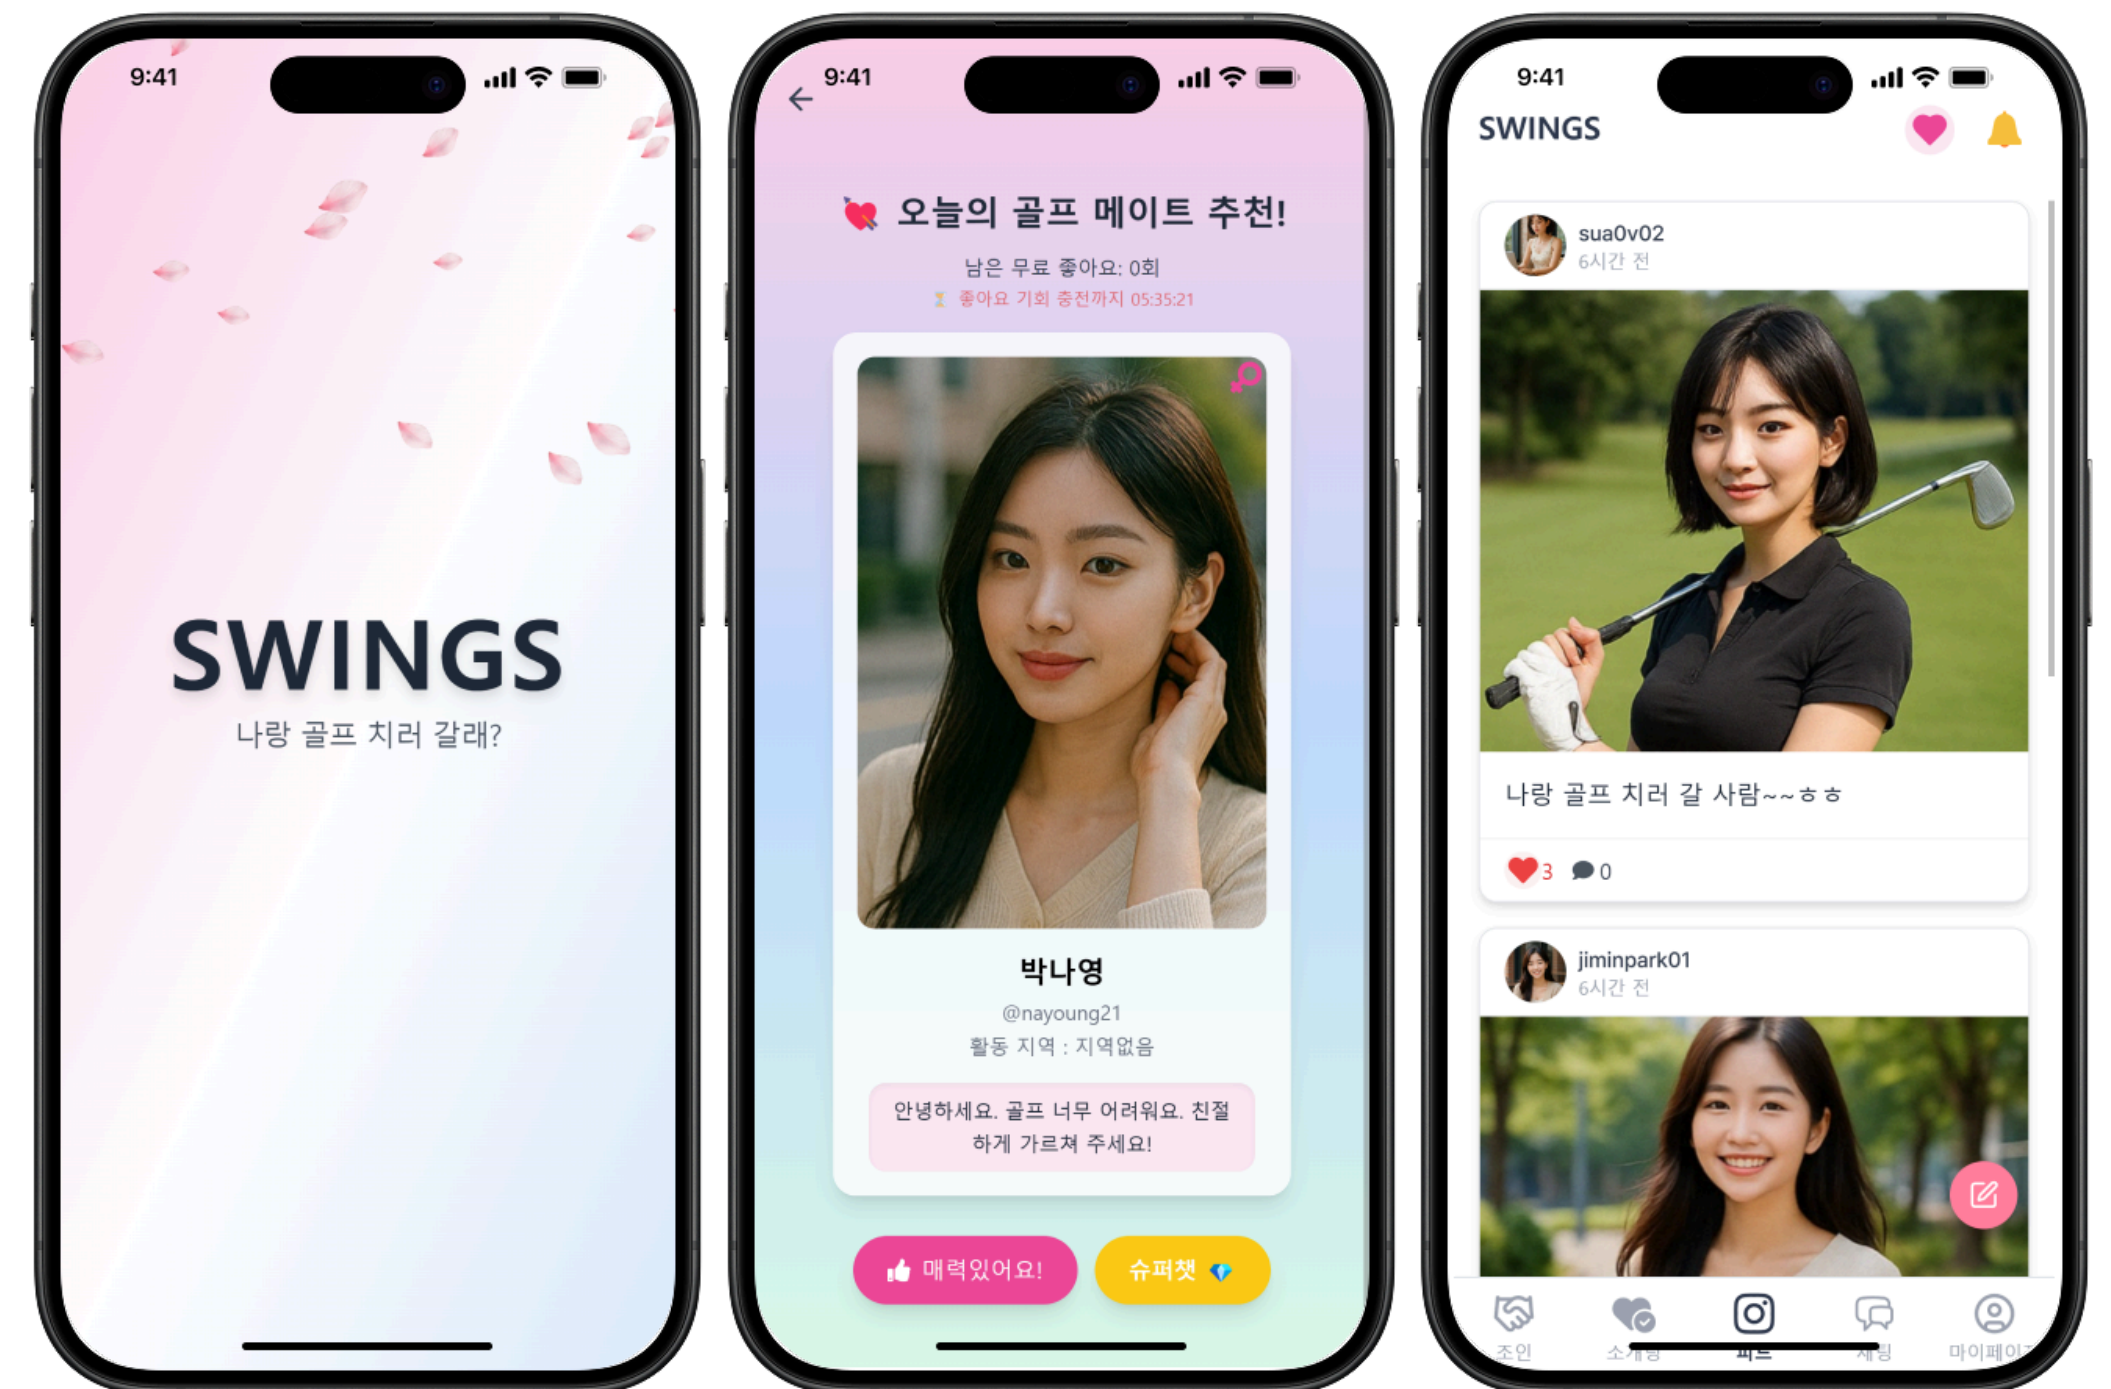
9:41

SWINGS

나랑 골프 치러 갈래?

9:41

오늘의 골프 메이트 추천!

남은 무료 좋아요: 0회

좋아요 기회 충전까지 05:35:21

박나영

@nayoung21

활동 지역 : 지역없음

안녕하세요. 골프 너무 어려워요. 친절하게 가르쳐 주세요!

매력있어요!

슈퍼챗

9:41

SWINGS

sua0v02
6시간 전

나랑 골프 치러 갈 사람~~ㅎㅎ

3 0

jiminpark01
6시간 전

조인 소개팅 피드 채팅 마이페이지